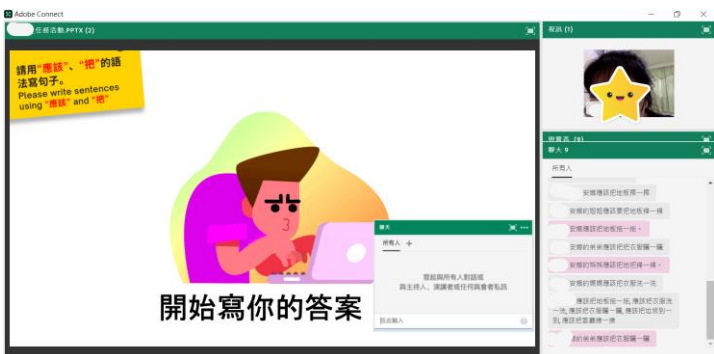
Adobe Connect

任務活動.PPTX (2)

請用"應該"、"把"的語法寫句子。
Please write sentences using "應該" and "把"

開始寫你的答案

聊天
所有人 +
開始與所有人對話或
與主持人、演講者或任何與會者私訊
在此輸入

視訊 (1)

與會者 (9)

聊天 9
所有人
安娜應該把地板擦一擦
安娜的姐姐應該要把地板擦一擦
安娜應該把地板拖一拖。
安娜的弟弟應該把衣服疊一疊
安娜的媽媽應該把地板擦一擦。
安娜的媽媽應該把衣服洗一洗
應該把地板拖一拖, 應該把衣服洗一洗, 應該把衣服疊一疊, 應該把地板拖到一到, 應該把衣服擦一擦
的弟弟應該把衣服疊一疊